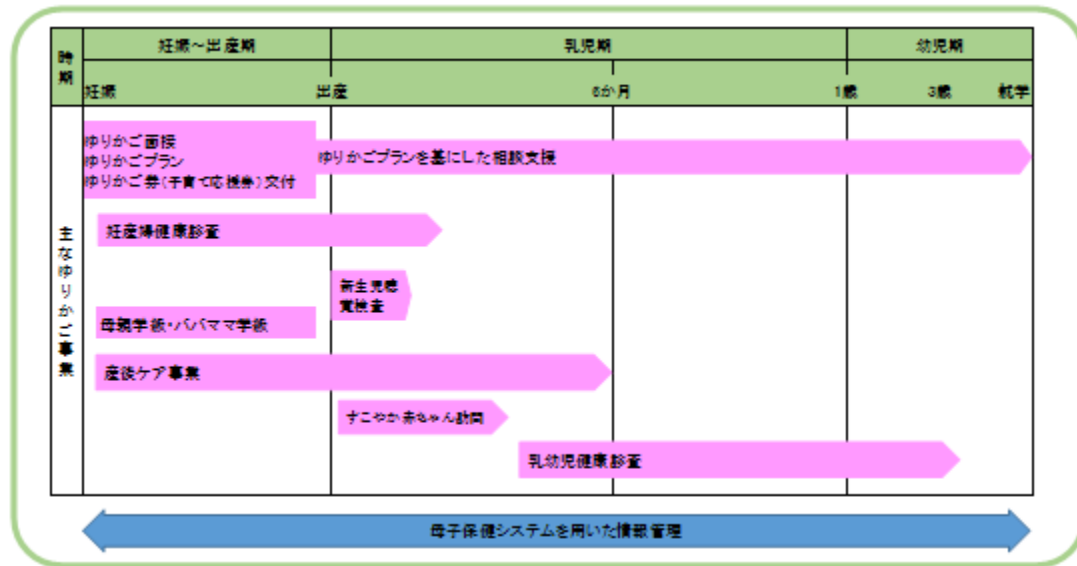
| 時期 | 妊娠～出産期 | 乳児期 | | 幼児期 |
|---|---|---|---|---|
| | 妊娠 | 出産 6か月 | 1歳 | 3歳 就学 |

主なゆりかご事業

ゆりかご面接
ゆりかごプラン
ゆりかご券（子育て応援券）交付

ゆりかごプランを基にした相談支援

妊産婦健康診査

新生児聴覚検査

母親学級・パパママ学級

産後ケア事業

すこやか赤ちゃん訪問

乳幼児健康診査

母子保健システムを用いた情報管理